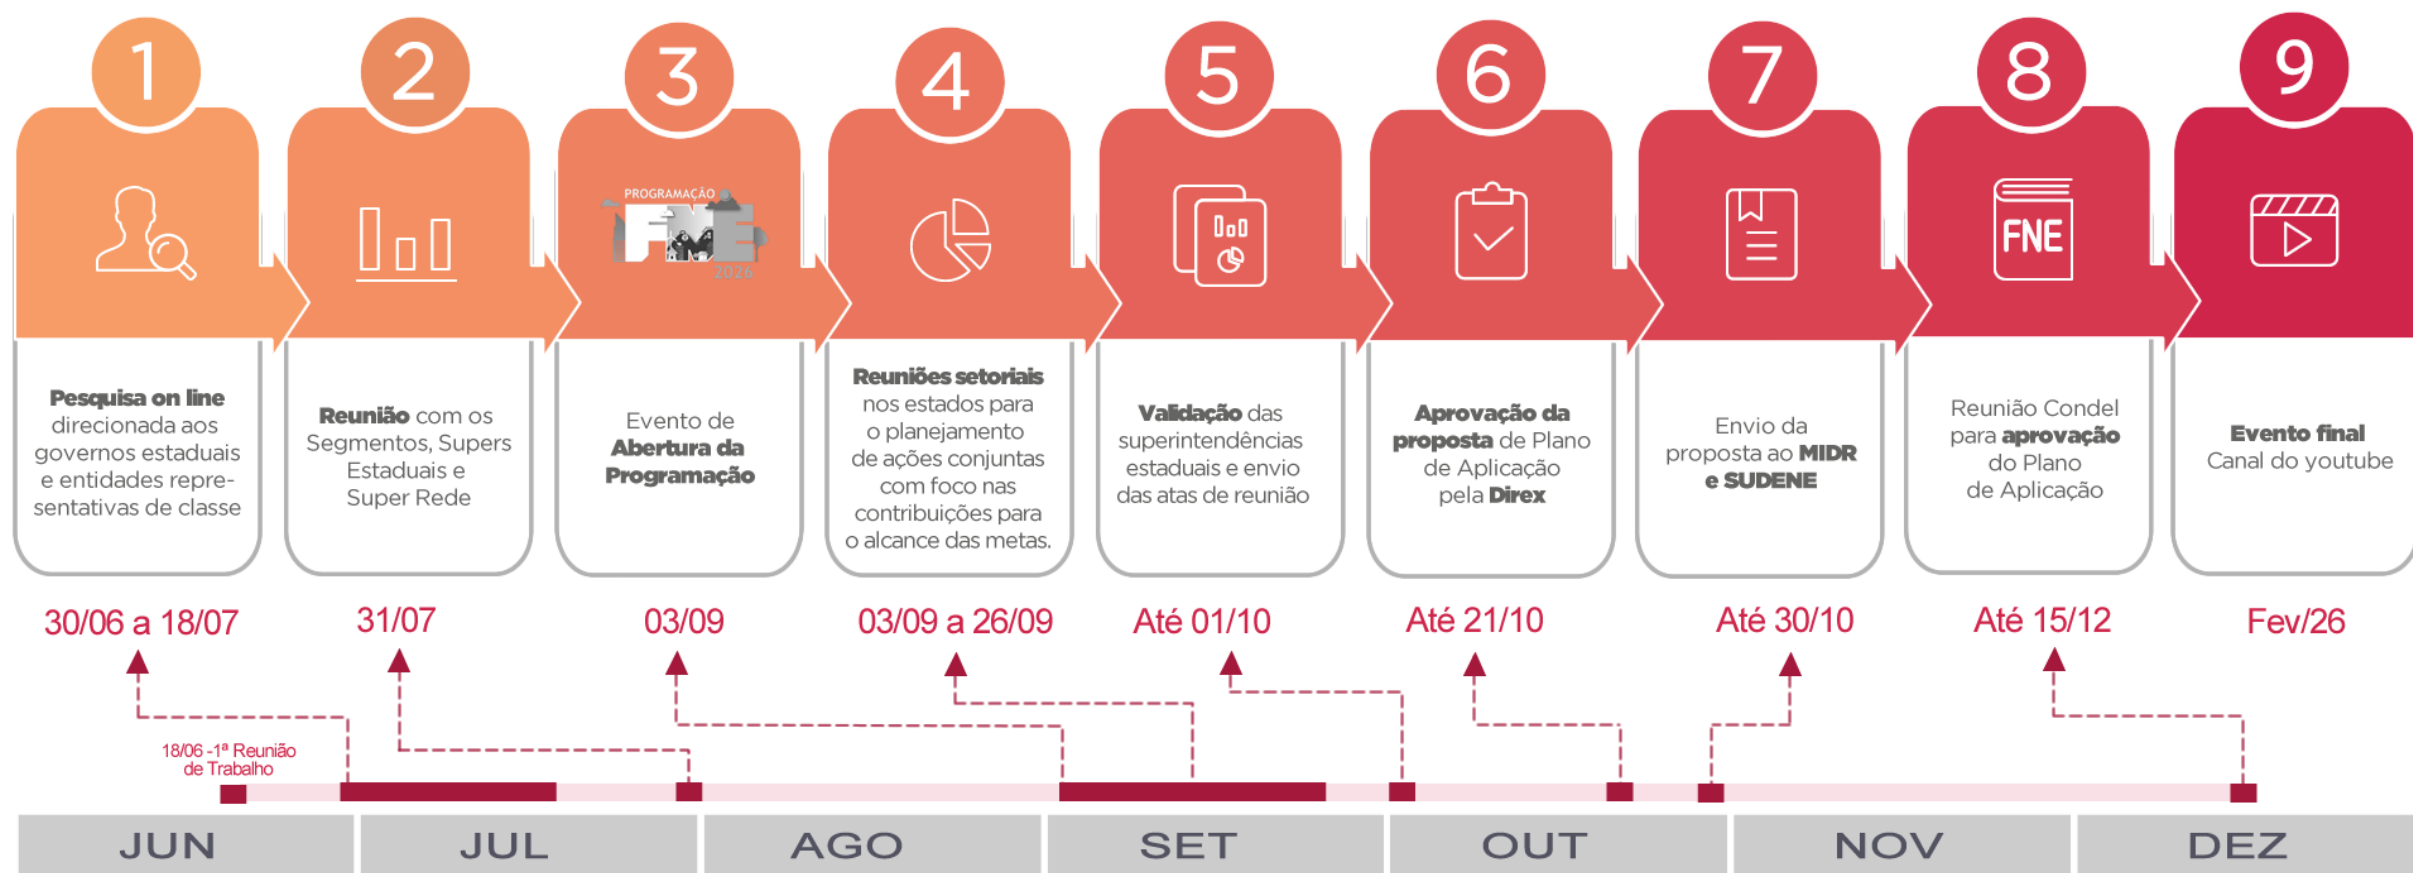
1

2

3

4

5

6

7

8

9

PROGRAMAÇÃO FNE 2026

FNE

Pesquisa on line direcionada aos governos estaduais e entidades representativas de classe

Reunião com os Segmentos, Supers Estaduais e Super Rede

Evento de Abertura da Programação

Reuniões setoriais nos estados para o planejamento de ações conjuntas com foco nas contribuições para o alcance das metas.

Validação das superintendências estaduais e envio das atas de reunião

Aprovação da proposta de Plano de Aplicação pela Direx

Envio da proposta ao MIDR e SUDENE

Reunião Condel para aprovação do Plano de Aplicação

Evento final Canal do youtube

30/06 a 18/07

31/07

03/09

03/09 a 26/09

Até 01/10

Até 21/10

Até 30/10

Até 15/12

Fev/26

18/06 -1ª Reunião de Trabalho

JUN

JUL

AGO

SET

OUT

NOV

DEZ